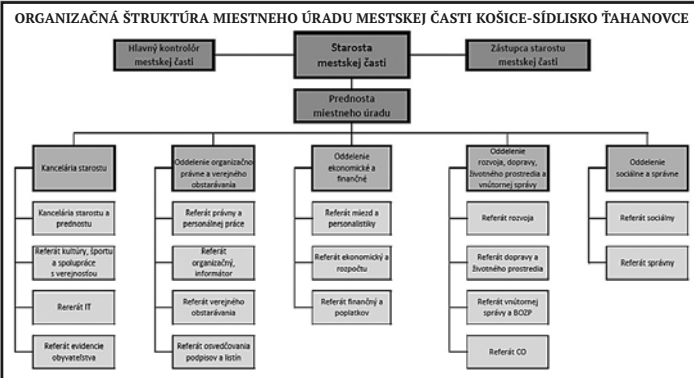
ORGANIZAČNÁ ŠTRUKTÚRA MIESTNEHO ÚRADU MESTSKEJ ČASTI KOŠICE-SÍDLISKO ŤAHANOVCE

Hlavný kontrolór mestskej časti

Starosta mestskej časti

Zástupca starostu mestskej časti

Prednosta miestneho úradu

Kancelária starostu

Kancelária starostu a prednostu

Referát kultúry, športu a spolupráce s verejnosťou

Rererát IT

Referát evidencie obyvateľstva

Oddelenie organizačno právne a verejného obstarávania

Referát právny a personálnej práce

Referát organizačný, informátor

Referát verejného obstarávania

Referát osvedčovania podpisov a listín

Oddelenie ekonomické a finančné

Referát miezd a personalistiky

Referát ekonomický a rozpočtu

Referát finančný a poplatkov

Oddelenie rozvoja, dopravy, životného prostredia a vnútornej správy

Referát rozvoja

Referát dopravy a životného prostredia

Referát vnútornej správy a BOZP

Referát CO

Oddelenie sociálne a správne

Referát sociálny

Referát správny